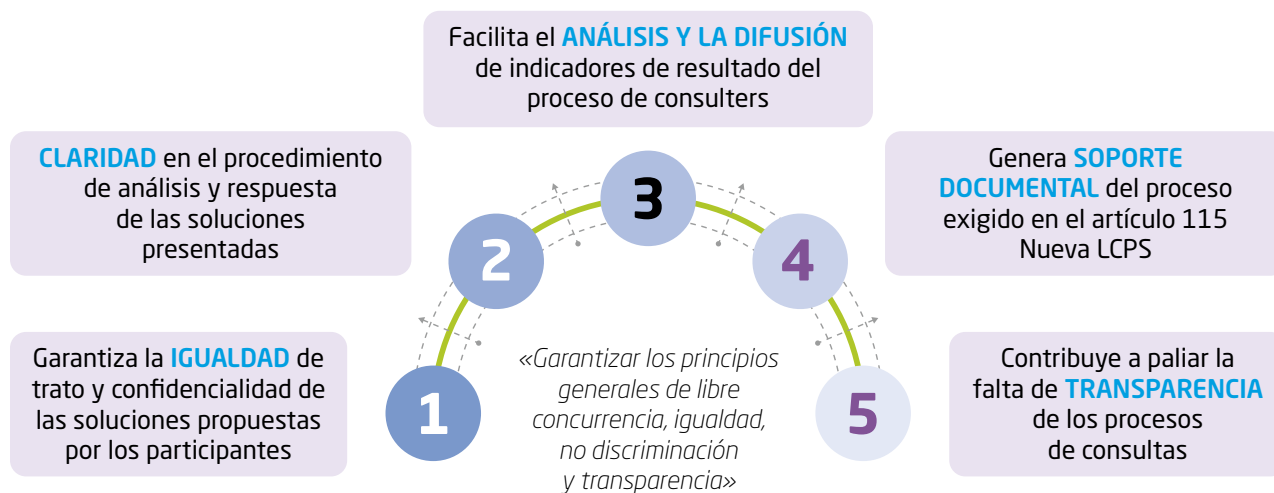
Facilita el ANÁLISIS Y LA DIFUSIÓN de indicadores de resultado del proceso de consulters

CLARIDAD en el procedimiento de análisis y respuesta de las soluciones presentadas

Genera SOPORTE DOCUMENTAL del proceso exigido en el artículo 115 Nueva LCPS

3

2

4

Garantiza la IGUALDAD de trato y confidencialidad de las soluciones propuestas por los participantes

«Garantizar los principios generales de libre concurrencia, igualdad, no discriminación y transparencia»

Contribuye a paliar la falta de TRANSPARENCIA de los procesos de consultas

1

5